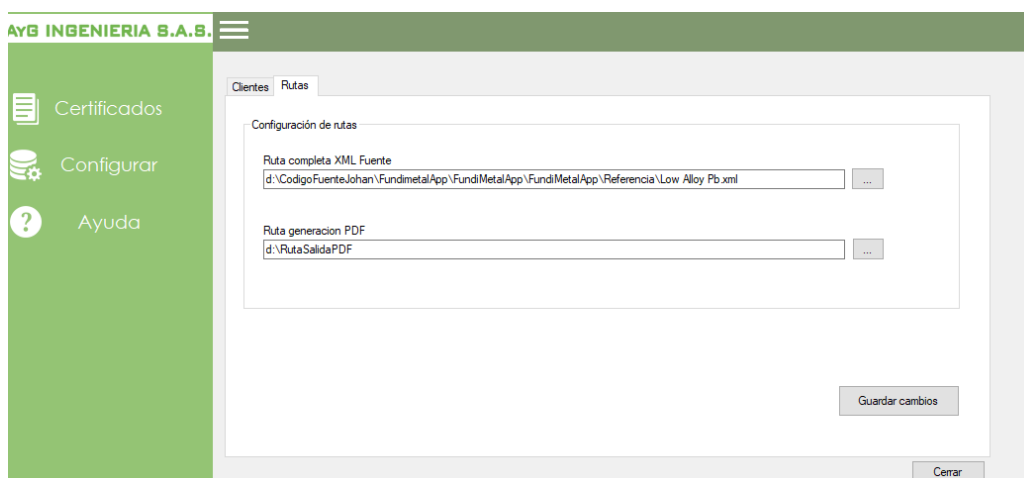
AyG INGENIERIA S.A.S.

Certificados

Configurar

Ayuda

Clientes Rutas

Configuración de rutas

Ruta completa XML Fuente

d:\CodigoFuenteJohan\FundimetalApp\FundiMetalApp\FundiMetalApp\Referencia\Low Alloy Pb.xml

...

Ruta generacion PDF

d:\RutaSalidaPDF

...

Guardar cambios

Cerrar